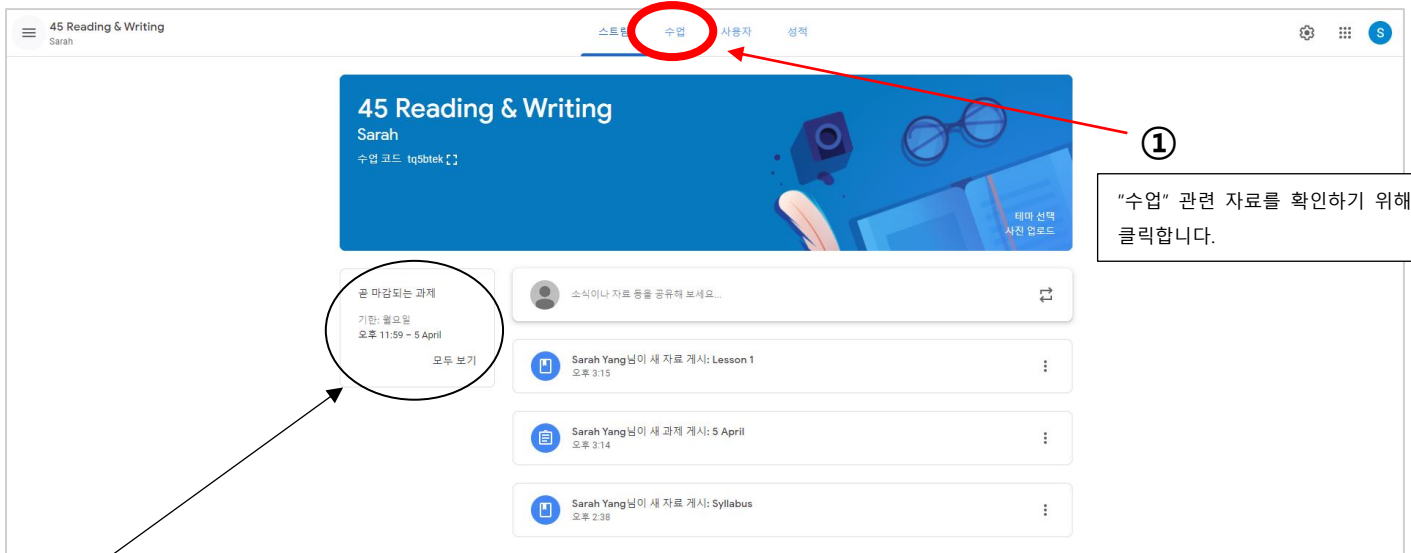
45 Reading & Writing
Sarah

스트림 수업 사용자 성적

S

45 Reading & Writing
Sarah
수업 코드 tq5btek

테마 선택
사진 업로드

①

"수업" 관련 자료를 확인하기 위해 클릭합니다.

곧 마감되는 과제
기한: 월요일
오후 11:59 – 5 April
모두 보기

소식이나 자료 등을 공유해 보세요...

Sarah Yang님이 새 자료 게시: Lesson 1
오후 3:15

Sarah Yang님이 새 과제 게시: 5 April
오후 3:14

Sarah Yang님이 새 자료 게시: Syllabus
오후 2:38